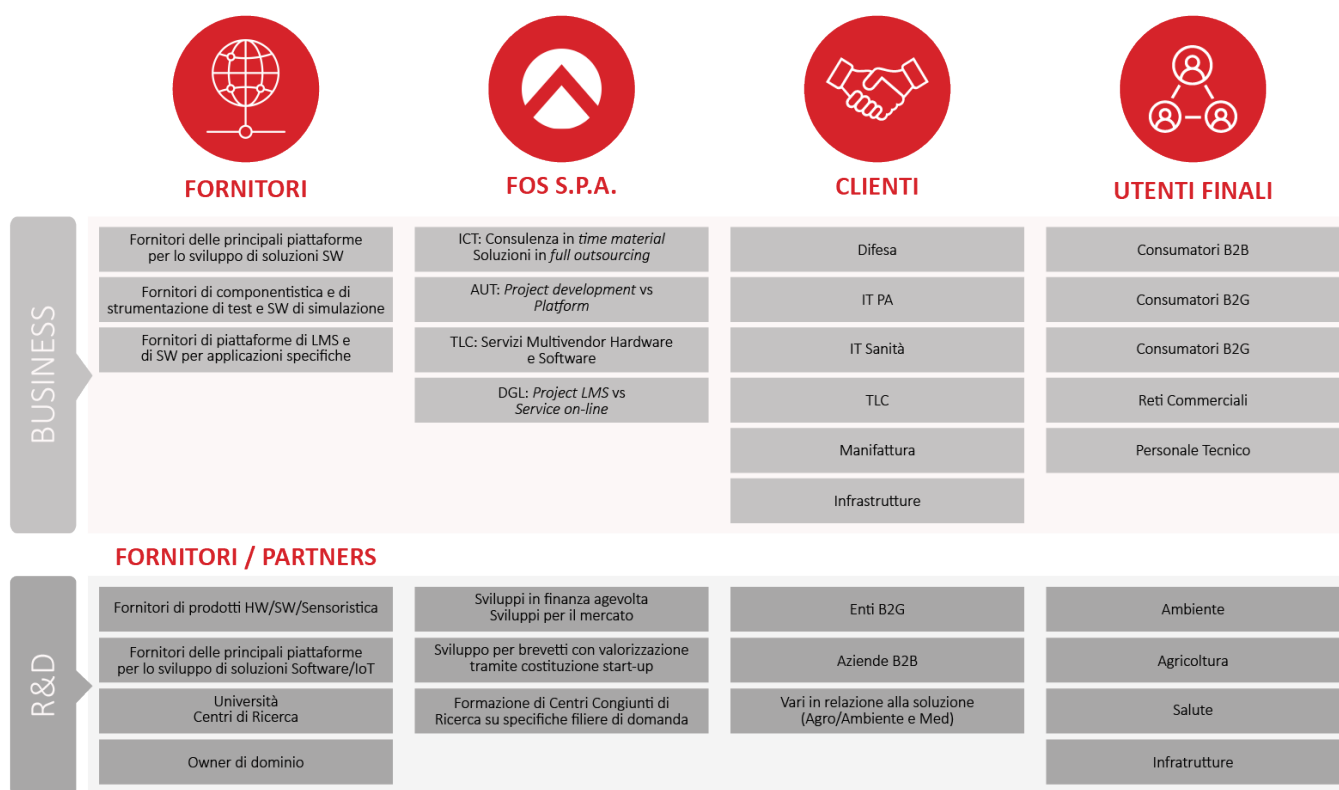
FORNITORI

FOS S.P.A.

CLIENTI

UTENTI FINALI

BUSINESS

Fornitori delle principali piattaforme per lo sviluppo di soluzioni SW

Fornitori di componentistica e di strumentazione di test e SW di simulazione

Fornitori di piattaforme di LMS e di SW per applicazioni specifiche

ICT: Consulenza in *time material* Soluzioni in *full outsourcing*

AUT: *Project development* vs *Platform*

TLC: Servizi Multivendor Hardware e Software

DGL: *Project LMS* vs *Service on-line*

Difesa

IT PA

IT Sanità

TLC

Manifattura

Infrastrutture

Consumatori B2B

Consumatori B2G

Consumatori B2G

Reti Commerciali

Personale Tecnico

FORNITORI / PARTNERS

R&D

Fornitori di prodotti HW/SW/Sensoristica

Fornitori delle principali piattaforme per lo sviluppo di soluzioni Software/IoT

Università Centri di Ricerca

Owner di dominio

Sviluppi in finanza agevolta Sviluppi per il mercato

Sviluppo per brevetti con valorizzazione tramite costituzione start-up

Formazione di Centri Congiunti di Ricerca su specifiche filiere di domanda

Enti B2G

Aziende B2B

Vari in relazione alla soluzione (Agro/Ambiente e Med)

Ambiente

Agricoltura

Salute

Infratrutture